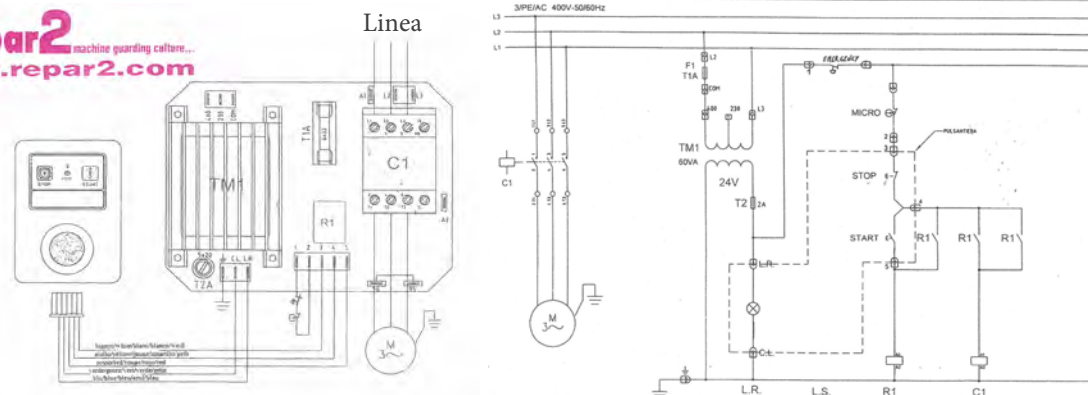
par2 machine guarding culture...
.repar2.com

Linea

STOP START

TM1

T1A

C1

R1

T2A

CL LR

M 3~

3/PE/AC 400V-50/60Hz

L3
L2
L1

F1 T1A

TM1 60VA

24V

T2 2A

C1

M 3~

MICRO

PULSANTIERA

STOP

START

R1 R1 R1

L.R.

C.L.

L.R. L.S. R1 C1